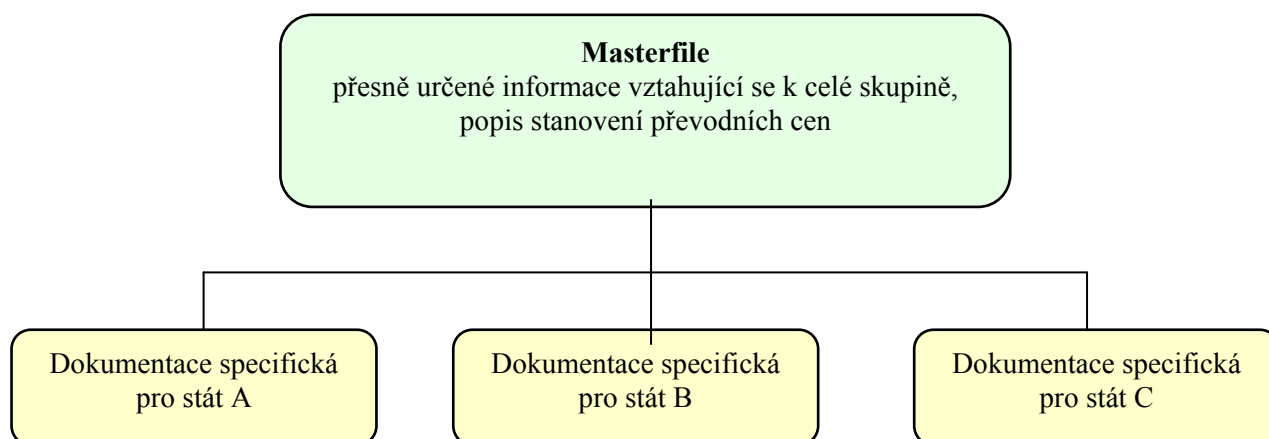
**Masterfile**
přesně určené informace vztahující se k celé skupině, popis stanovení převodních cen

Dokumentace specifická pro stát A

Dokumentace specifická pro stát B

Dokumentace specifická pro stát C